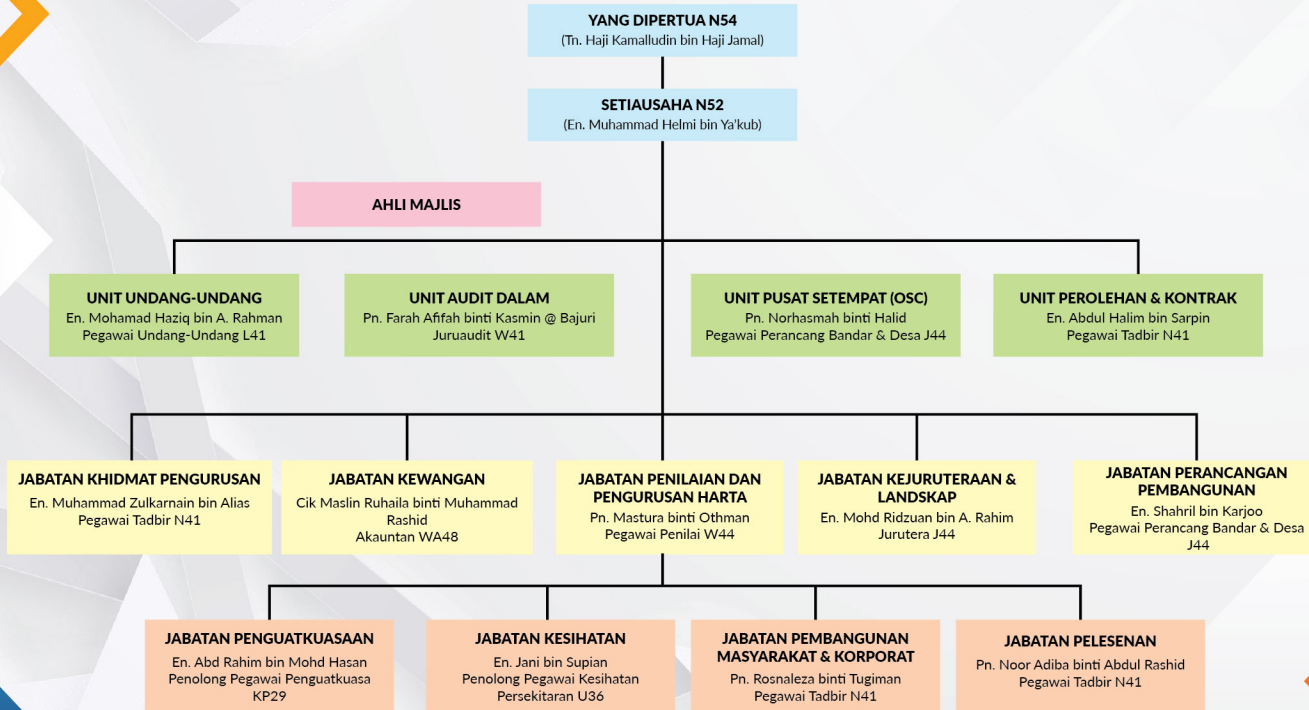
YANG DIPERTUA N54
(Tn. Haji Kamalludin bin Haji Jamal)

SETIAUSAHA N52
(En. Muhammad Helmi bin Ya'kub)

AHLI MAJLIS

UNIT UNDANG-UNDANG
En. Mohamad Haziq bin A. Rahman
Pegawai Undang-Undang L41

UNIT AUDIT DALAM
Pn. Farah Afifah binti Kasmin @ Bajuri
Juruaudit W41

UNIT PUSAT SETEMPAT (OSC)
Pn. Norhasmah binti Halid
Pegawai Perancang Bandar & Desa J44

UNIT PEROLEHAN & KONTRAK
En. Abdul Halim bin Sarpin
Pegawai Tadbir N41

JABATAN KHIDMAT PENGURUSAN
En. Muhammad Zulkarnain bin Alias
Pegawai Tadbir N41

JABATAN KEWANGAN
Cik Maslin Ruhaila binti Muhammad Rashid
Akauntan WA48

JABATAN PENILAIAN DAN PENGURUSAN HARTA
Pn. Mastura binti Othman
Pegawai Penilai W44

JABATAN KEJURUTERAAN & LANDSKAP
En. Mohd Ridzuan bin A. Rahim
Jurutera J44

JABATAN PERANCANGAN PEMBANGUNAN
En. Shahril bin Karjoo
Pegawai Perancang Bandar & Desa J44

JABATAN PENGUATKUASAAN
En. Abd Rahim bin Mohd Hasan
Penolong Pegawai Penguatkuasa KP29

JABATAN KESIHATAN
En. Jani bin Supian
Penolong Pegawai Kesihatan Persekitaran U36

JABATAN PEMBANGUNAN MASYARAKAT & KORPORAT
Pn. Rosnaleza binti Tugiman
Pegawai Tadbir N41

JABATAN PELESENAN
Pn. Noor Adiba binti Abdul Rashid
Pegawai Tadbir N41